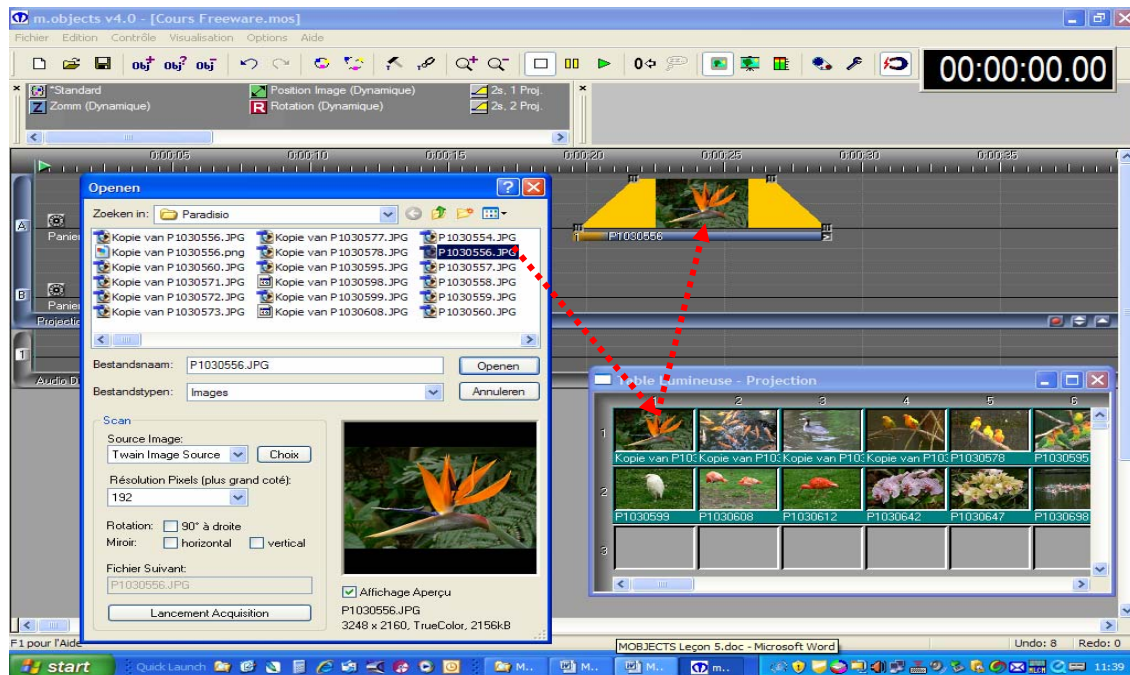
m.objects v4.0 - [Cours Freeware.mos]

Fichier Edition Contrôle Visualisation Options Aide

00:00:00.00

*Standard
Zomm (Dynamique)
Position Image (Dynamique)
Rotation (Dynamique)
2s, 1 Proj.
2s, 2 Proj.

0:00:05 0:00:10 0:00:15 0:00:20 0:00:25 0:00:30 0:00:35

A Panier
B Panier
Projection
1
Audio D

P1030556

Openen

Zoeken in: Paradisio

Kopie van P1030556.JPG
Kopie van P1030556.png
Kopie van P1030560.JPG
Kopie van P1030571.JPG
Kopie van P1030572.JPG
Kopie van P1030573.JPG
Kopie van P1030577.JPG
Kopie van P1030578.JPG
Kopie van P1030595.JPG
Kopie van P1030598.JPG
Kopie van P1030599.JPG
Kopie van P1030608.JPG
P1030554.JPG
P1030556.JPG
P1030557.JPG
P1030558.JPG
P1030559.JPG
P1030560.JPG

Bestandsnaam: P1030556.JPG
Openen
Bestandstypen: Images
Annuleren

Scan
Source Image:
Twain Image Source
Choix
Résolution Pixels (plus grand coté):
192
Rotation: 90° à droite
Miroir: horizontal vertical
Fichier Suivant:
P1030556.JPG
Lancement Acquisition

Affichage Aperçu
P1030556.JPG
3248 x 2160, TrueColor, 2156kB

Table Lumineuse - Projection

1 2 3 4 5 6
1
Kopie van P103 Kopie van P103 Kopie van P103 Kopie van P103 P1030578 P1030595
2
P1030599 P1030608 P1030612 P1030642 P1030647 P1030698
3

F1 pour l'Aide
MOBJECTS Leçon 5.doc - Microsoft Word
Undo: 8 Redo: 0

start Quick Launch M.. M.. M.. m.. 11:39